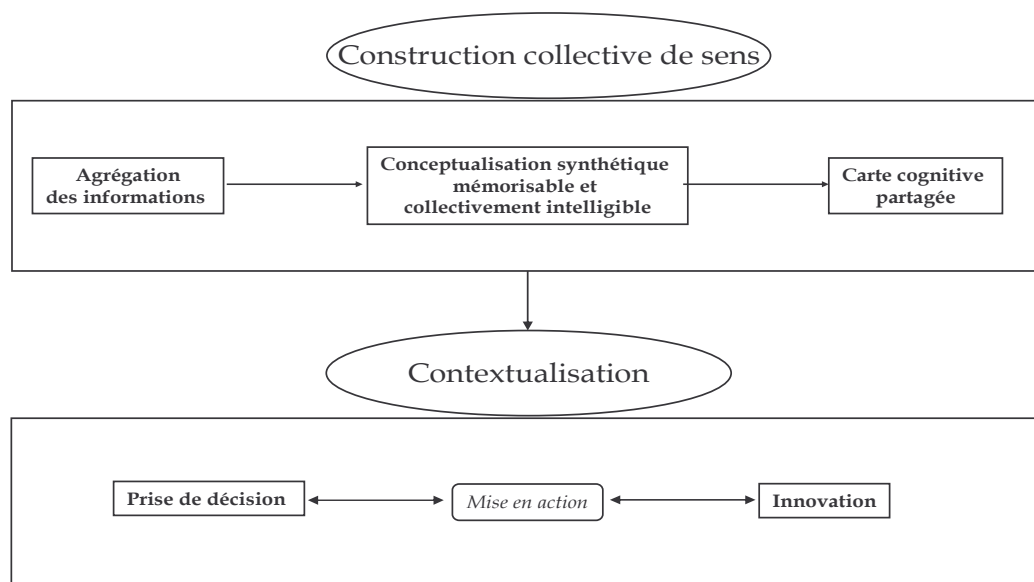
Construction collective de sens

Agrégation des informations

Conceptualisation synthétique mémorisable et collectivement intelligible

Carte cognitive partagée

Contextualisation

Prise de décision

*Mise en action*

Innovation